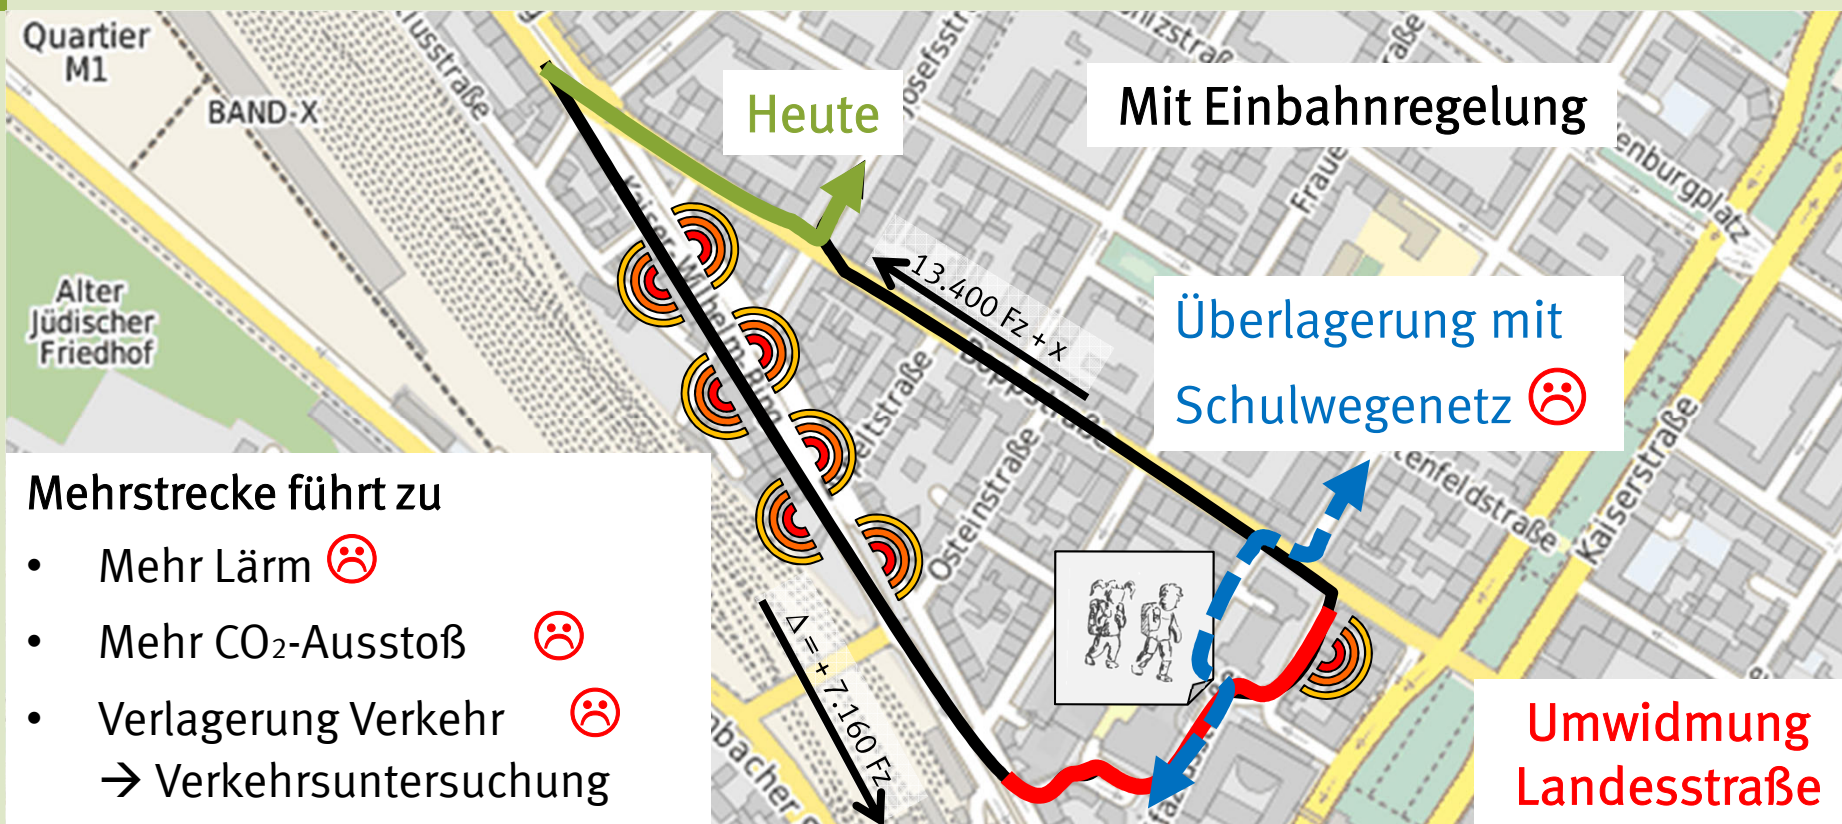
Quartier M1

BAND-X

Alter Jüdischer Friedhof

Heute

Mit Einbahnregelung

13.400 Fz + x

Überlagerung mit Schulwegenetz ☹

Mehrstrecke führt zu
• Mehr Lärm ☹
• Mehr $CO_2$-Ausstoß ☹
• Verlagerung Verkehr ☹
→ Verkehrsuntersuchung

Δ = + 7.160 Fz

Umwidmung Landesstraße

Kaiserstraße

Osteinstraße

Josefsstr

Frauen

enburgplatz

enfeldstraße

ustraße

nizstraße

lstraße

bacher

Kaiser-Wilhelm-Ring